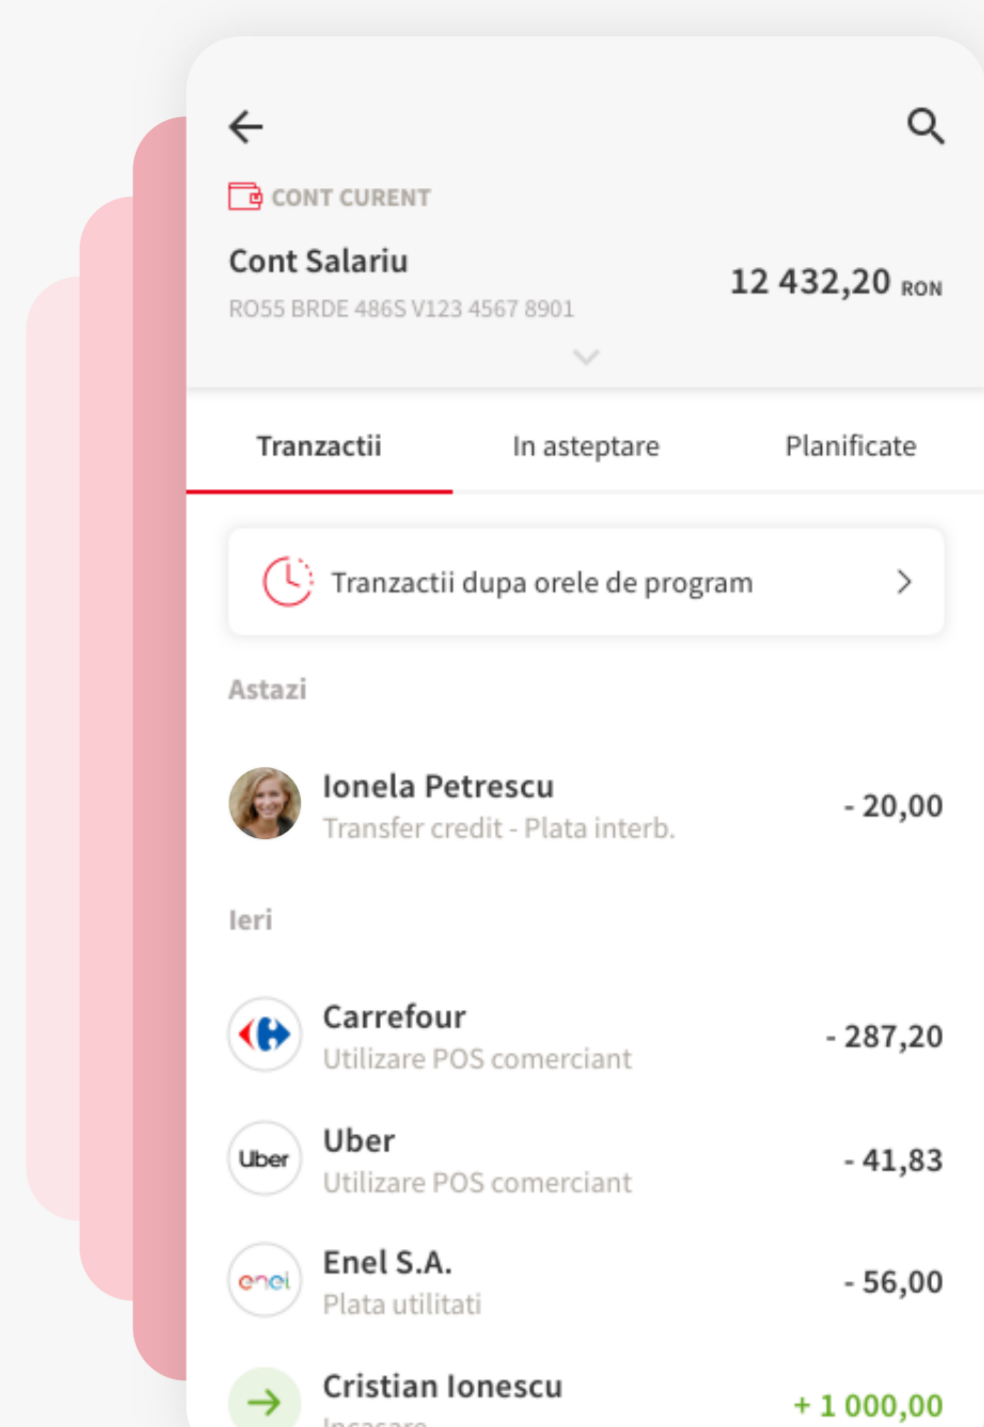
CONT CURENT

Cont Salariu

RO55 BRDE 486S V123 4567 8901

12 432,20 RON

Tranzactii

In asteptare

Planificate

Tranzactii dupa orele de program

Astazi

Ionela Petrescu
Transfer credit - Plata interb.

- 20,00

Ieri

Carrefour
Utilizare POS comerciant

- 287,20

Uber
Utilizare POS comerciant

- 41,83

Enel S.A.
Plata utilitati

- 56,00

Cristian Ionescu
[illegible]

+ 1 000,00